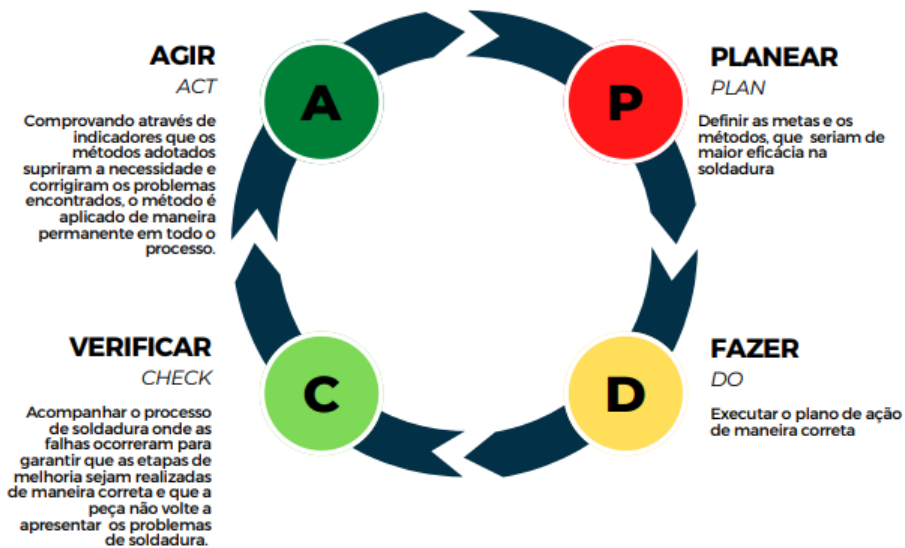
AGIR
ACT

Comprovando através de indicadores que os métodos adotados supriram a necessidade e corrigiram os problemas encontrados, o método é aplicado de maneira permanente em todo o processo.

A

PLANEAR
PLAN

Definir as metas e os métodos, que seriam de maior eficácia na soldadura

P

VERIFICAR
CHECK

Acompanhar o processo de soldadura onde as falhas ocorreram para garantir que as etapas de melhoria sejam realizadas de maneira correta e que a peça não volte a apresentar os problemas de soldadura.

C

FAZER
DO

Executar o plano de ação de maneira correta

D